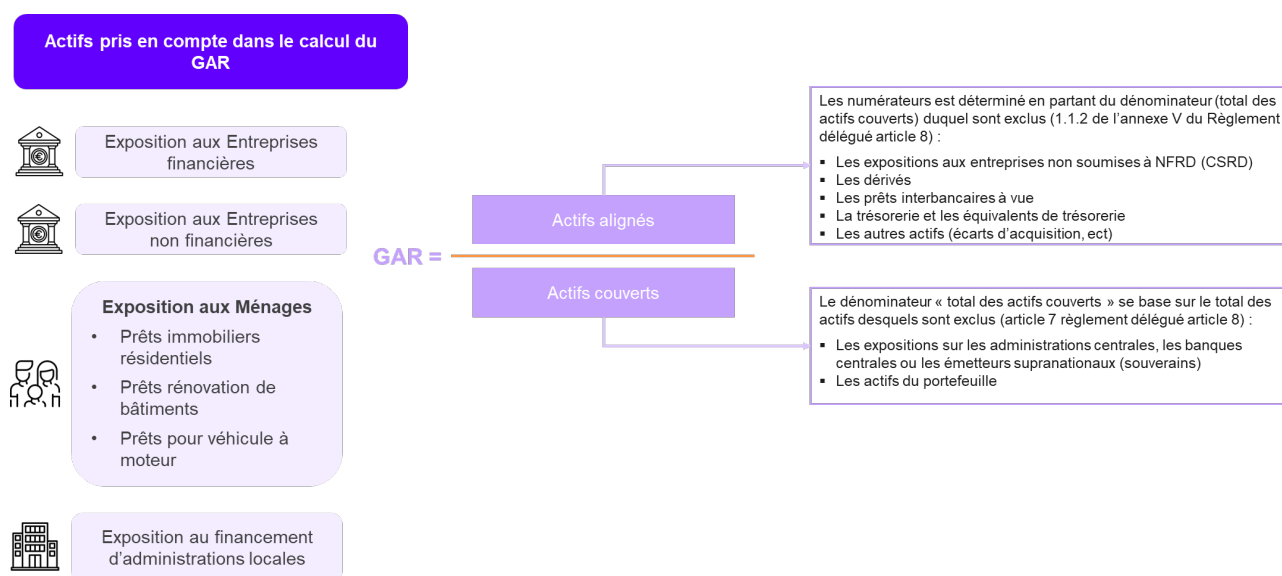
Actifs pris en compte dans le calcul du GAR

Exposition aux Entreprises financières

Exposition aux Entreprises non financières

Exposition aux Ménages
• Prêts immobiliers résidentiels
• Prêts rénovation de bâtiments
• Prêts pour véhicule à moteur

Exposition au financement d'administrations locales

GAR = $\frac{\text{Actifs alignés}}{\text{Actifs couverts}}$

Les numérateurs est déterminé en partant du dénominateur (total des actifs couverts) duquel sont exclus (1.1.2 de l'annexe V du Règlement délégué article 8) :
▪ Les expositions aux entreprises non soumises à NFRD (CSRD)
▪ Les dérivés
▪ Les prêts interbancaires à vue
▪ La trésorerie et les équivalents de trésorerie
▪ Les autres actifs (écarts d'acquisition, ect)

Le dénominateur « total des actifs couverts » se base sur le total des actifs desquels sont exclus (article 7 règlement délégué article 8) :
▪ Les expositions sur les administrations centrales, les banques centrales ou les émetteurs supranationaux (souverains)
▪ Les actifs du portefeuille